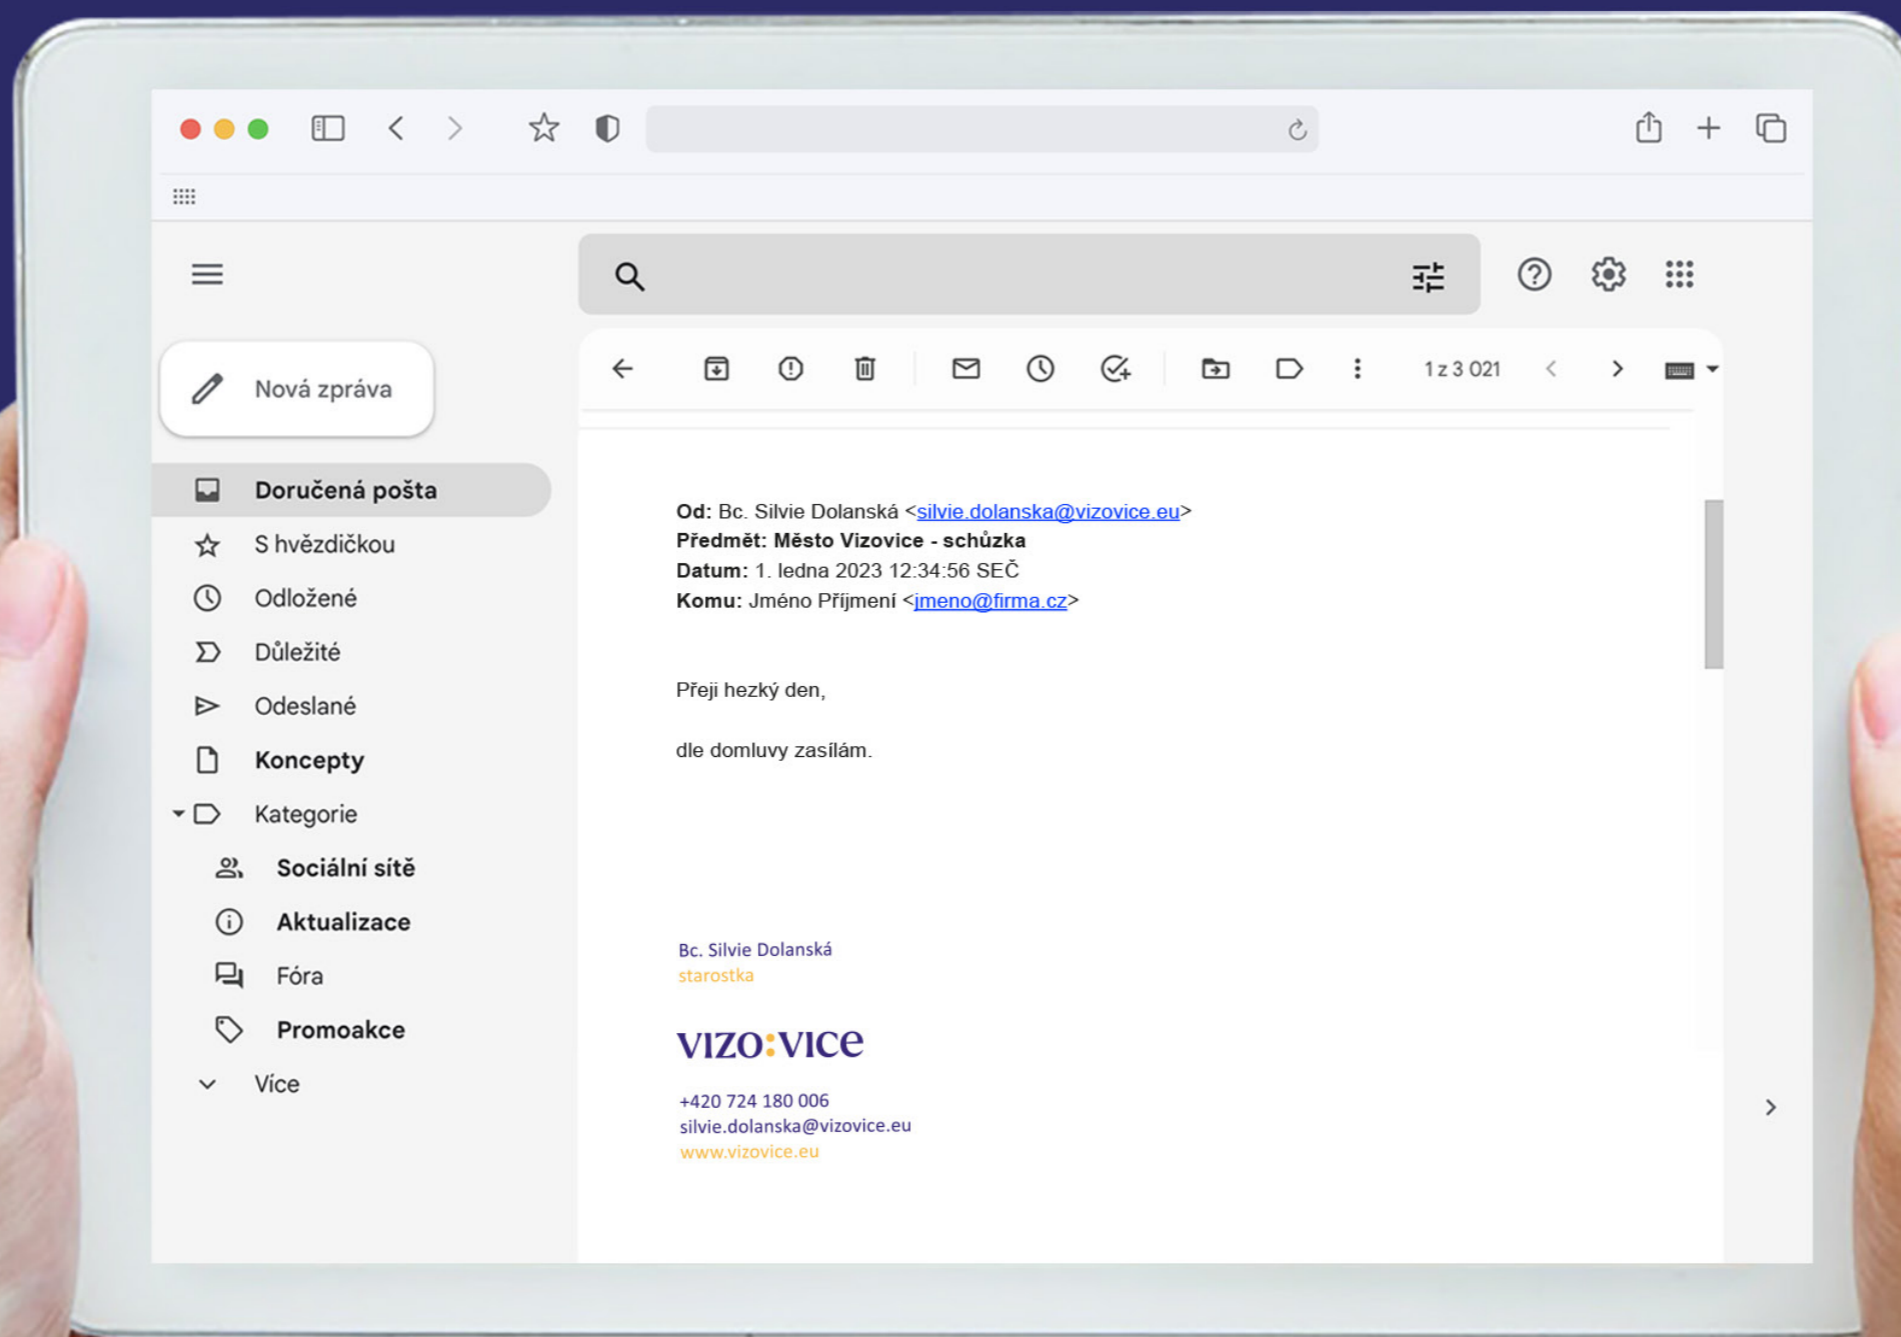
Nová zpráva

Doručená pošta
S hvězdičkou
Odložené
Důležité
Odeslané
Koncepty
Kategorie
Sociální sítě
Aktualizace
Fóra
Promoakce
Více

1 z 3 021

**Od:** Bc. Silvie Dolanská <silvie.dolanska@vizovice.eu>
**Předmět: Město Vizovice - schůzka**
**Datum:** 1. ledna 2023 12:34:56 SEČ
**Komu:** Jméno Příjmení <jmeno@firma.cz>

Přeji hezký den,

dle domluvy zasílám.

Bc. Silvie Dolanská
starostka

vizo:vice

+420 724 180 006
silvie.dolanska@vizovice.eu
www.vizovice.eu